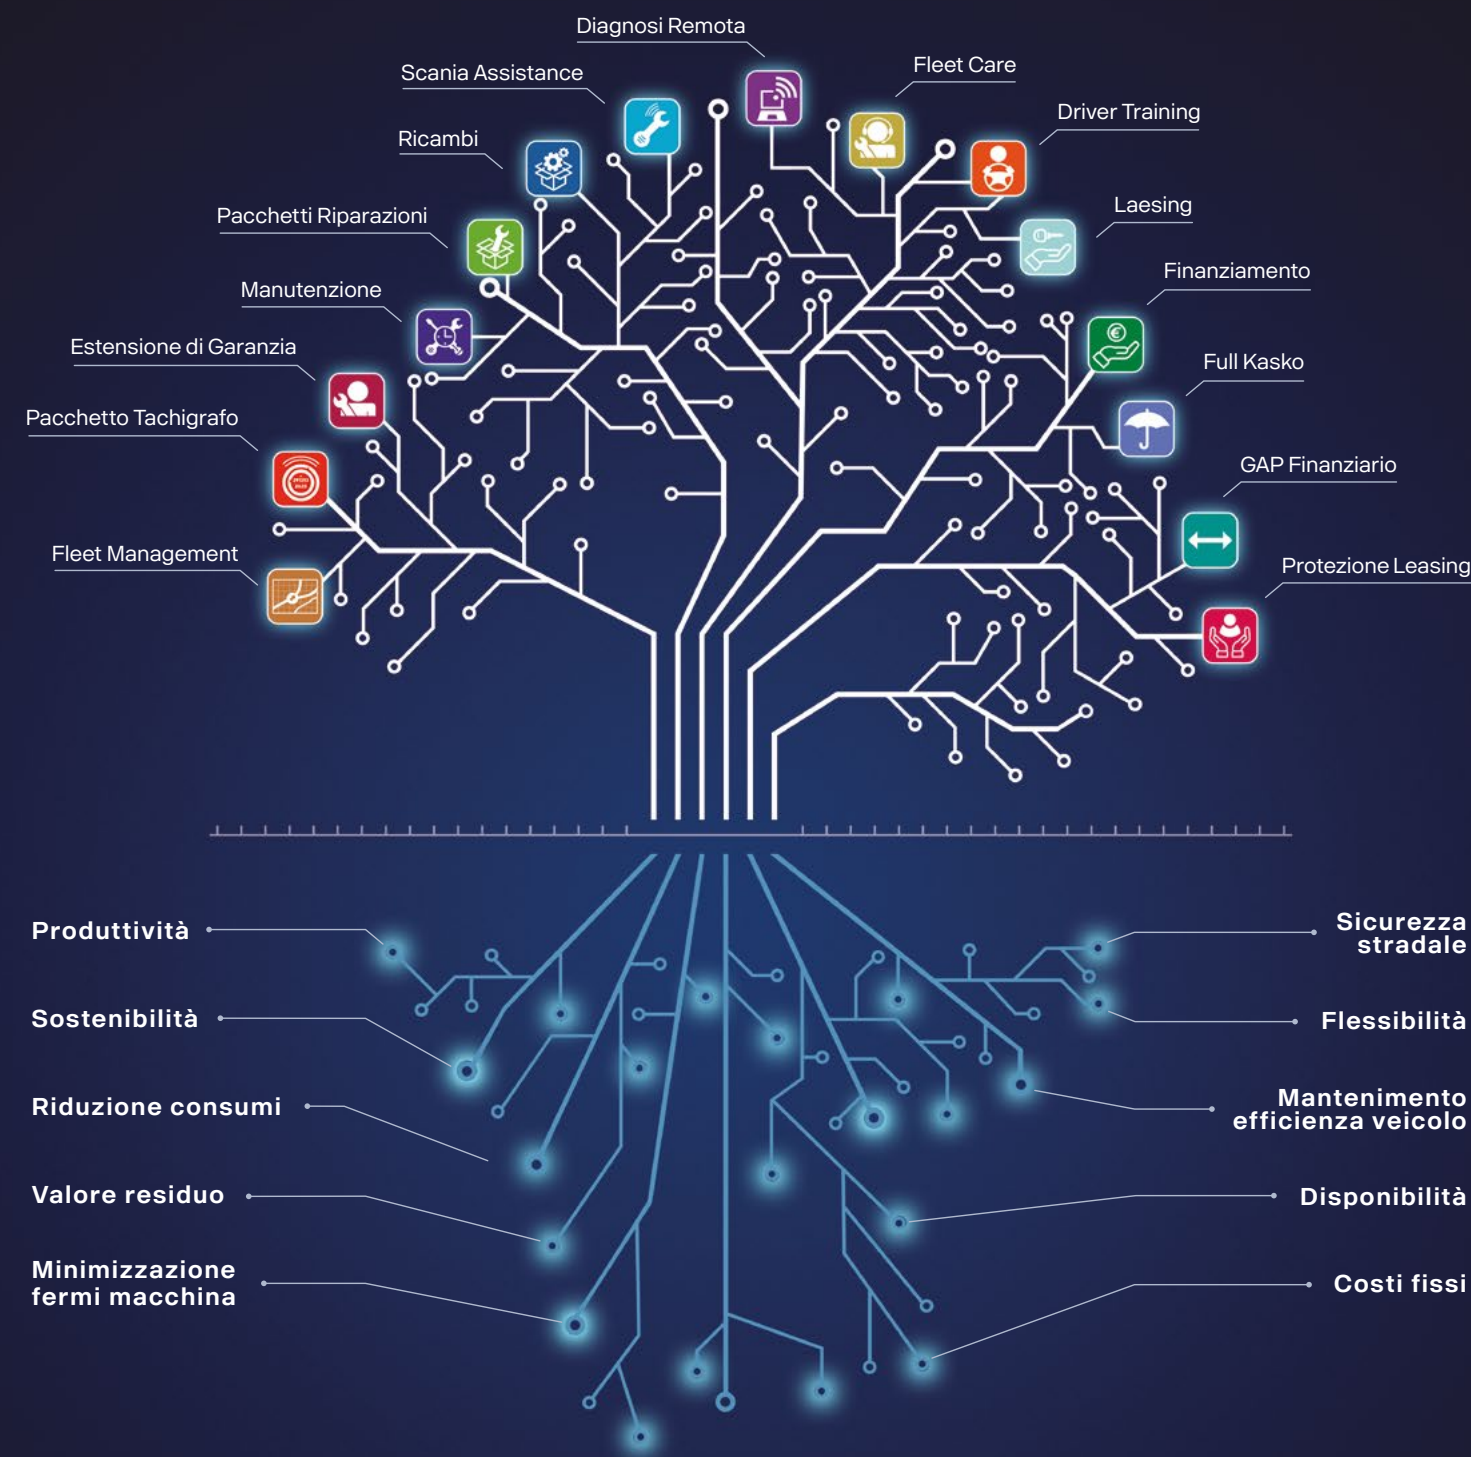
Diagnosi Remota

Scania Assistance

Fleet Care

Driver Training

Ricambi

Pacchetti Riparazioni

Laesing

Finanziamento

Manutenzione

Estensione di Garanzia

Full Kasko

Pacchetto Tachigrafo

GAP Finanziario

Fleet Management

Protezione Leasing

Produttività

Sostenibilità

Riduzione consumi

Valore residuo

Minimizzazione fermi macchina

Sicurezza stradale

Flessibilità

Mantenimento efficienza veicolo

Disponibilità

Costi fissi